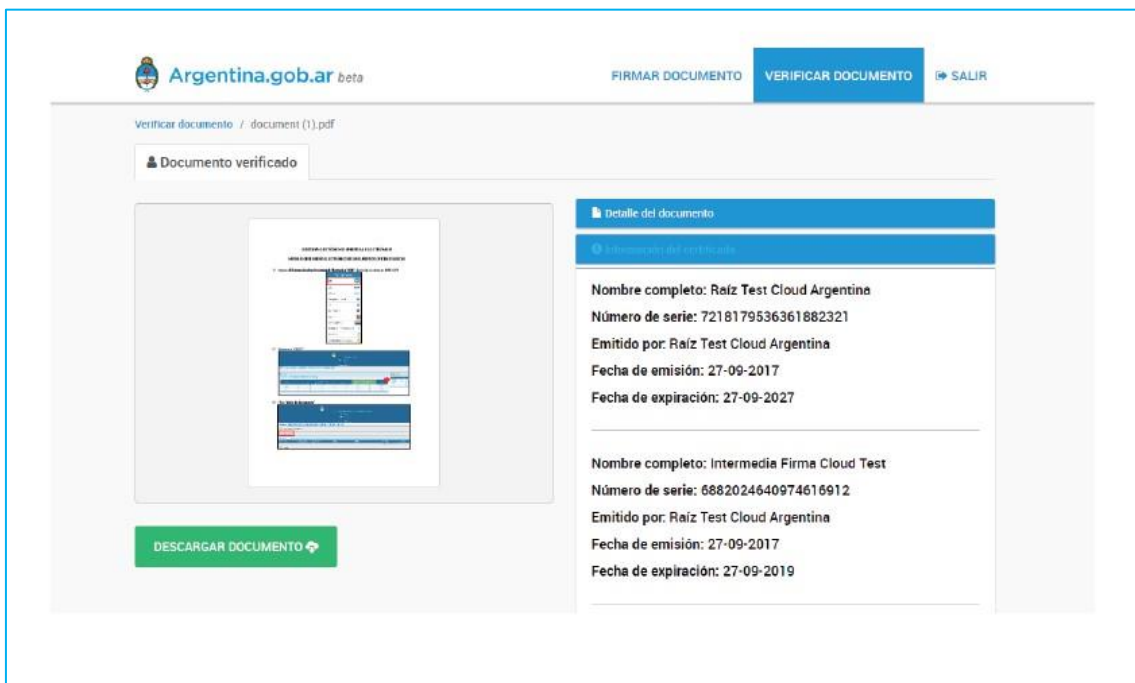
Argentina.gob.ar beta

FIRMAR DOCUMENTO

VERIFICAR DOCUMENTO

SALIR

Verificar documento / document (1).pdf

Documento verificado

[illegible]

Detalle del documento

Información del certificado

Nombre completo: Raíz Test Cloud Argentina

Número de serie: 7218179536361882321

Emitido por: Raíz Test Cloud Argentina

Fecha de emisión: 27-09-2017

Fecha de expiración: 27-09-2027

Nombre completo: Intermedia Firma Cloud Test

Número de serie: 6882024640974616912

Emitido por: Raíz Test Cloud Argentina

Fecha de emisión: 27-09-2017

Fecha de expiración: 27-09-2019

DESCARGAR DOCUMENTO